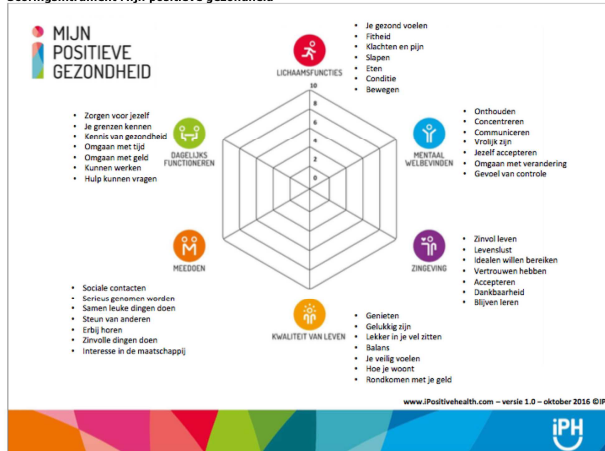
Gesprekinstrument: Mijn positieve gezondheid

MIJN POSITIEVE GEZONDHEID

LICHAAMSFUNCTIES
- Je gezond voelen
- Fitheid
- Klachten en pijn
- Slapen
- Eten
- Conditie
- Bewegen

MENTAAL WELBEVINDEN
- Onthouden
- Concentreren
- Communiceren
- Vrolijk zijn
- Jezelf accepteren
- Omgaan met verandering
- Gevoel van controle

ZINGEVING
- Zinvol leven
- Levenslust
- Idealen willen bereiken
- Vertrouwen hebben
- Accepteren
- Dankbaarheid
- Blijven leren

KWALITEIT VAN LEVEN
- Genieten
- Gelukkig zijn
- Lekker in je vel zitten
- Balans
- Je veilig voelen
- Hoe je woont
- Rondkomen met je geld

MEEDOEN
- Sociale contacten
- Serieus genomen worden
- Samen leuke dingen doen
- Steun van anderen
- Erbij horen
- Zinvolle dingen doen
- Interesse in de maatschappij

DAGELIJKS FUNCTIONEREN
- Zorgen voor jezelf
- Je grenzen kennen
- Kennis van gezondheid
- Omgaan met tijd
- Omgaan met geld
- Kunnen werken
- Hulp kunnen vragen

10 8 6 4 2 0

www.iPositivehealth.com – versie 1.0 – oktober 2016 ©iP

iPH